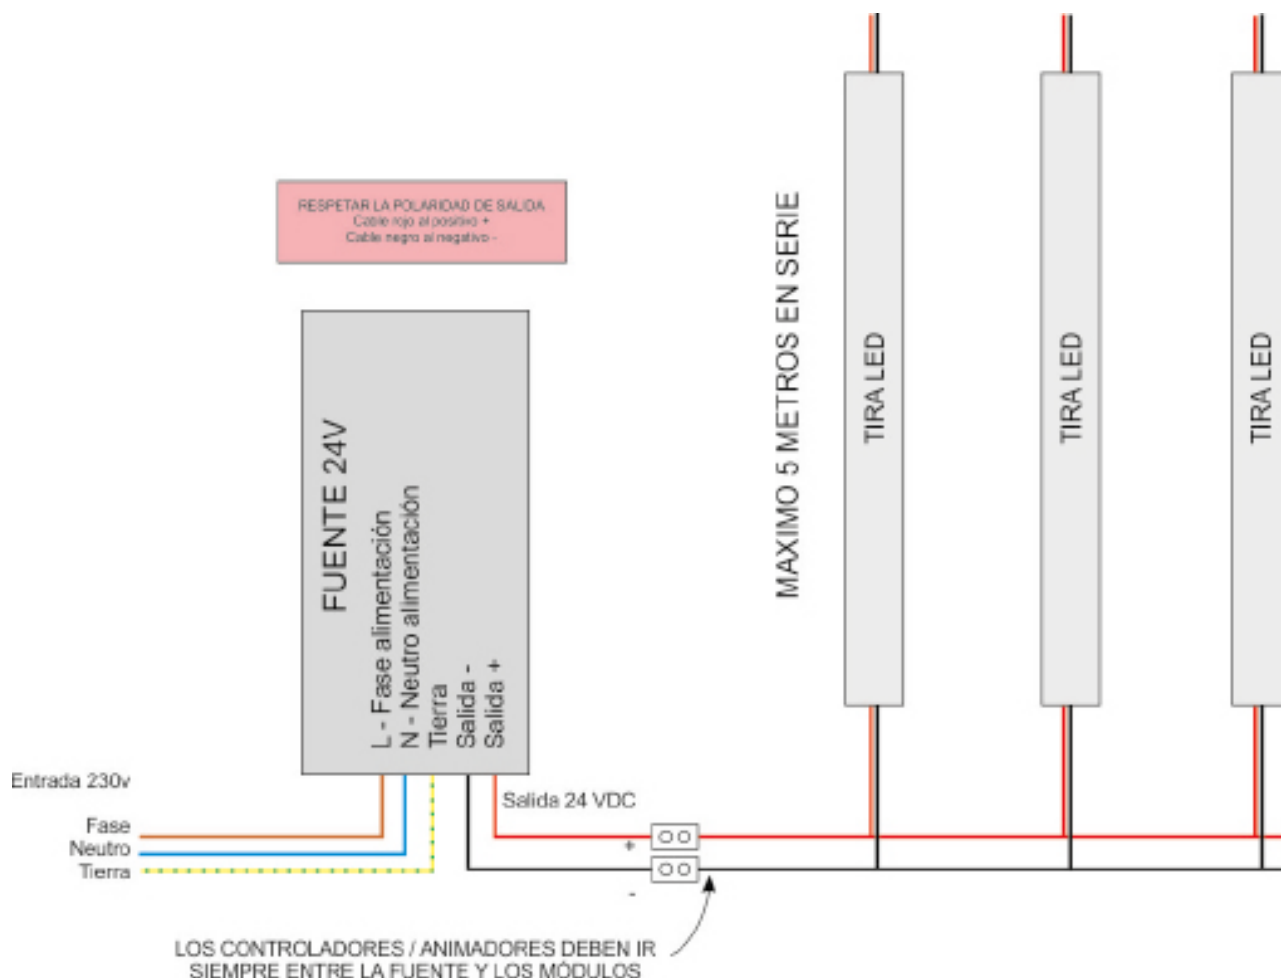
RESPETAR LA POLARIDAD DE SALIDA
Cable rojo al positivo +
Cable negro al negativo -

FUENTE 24V
L - Fase alimentación
N - Neutro alimentación
Tierra
Salida -
Salida +

MAXIMO 5 METROS EN SERIE

TIRA LED

TIRA LED

TIRA LED

Entrada 230v
Fase
Neutro
Tierra

Salida 24 VDC

+
-

LOS CONTROLADORES / ANIMADORES DEBEN IR SIEMPRE ENTRE LA FUENTE Y LOS MÓDULOS